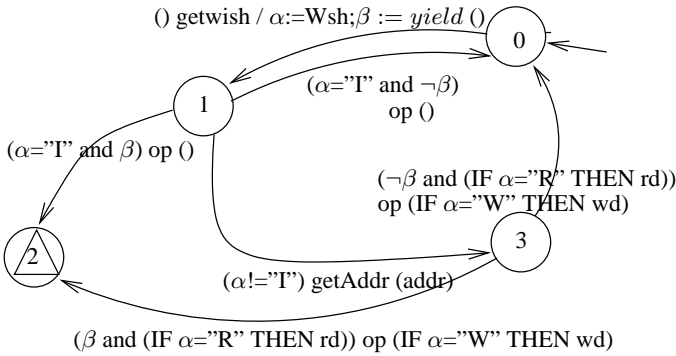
() getwish / $\alpha$:=Wsh;$\beta$ := $yield$ ()

0

1

($\alpha$="I" and $\neg\beta$) op ()

($\alpha$="I" and $\beta$) op ()

($\neg\beta$ and (IF $\alpha$="R" THEN rd)) op (IF $\alpha$="W" THEN wd)

2

3

($\alpha$!="I") getAddr (addr)

($\beta$ and (IF $\alpha$="R" THEN rd)) op (IF $\alpha$="W" THEN wd)